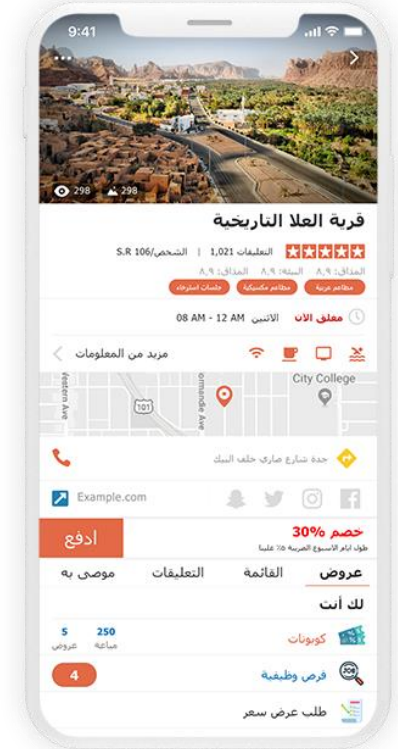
9:41

298 298

قرية العلا التاريخية

التعليقات 1,021 | الشخص/S.R 106

المذاق: ٨,٩ البيئة: ٨,٩ المذاق: ٨,٩

مطاعم عربية مطاعم مكسيكية جلسات استرخاء

مغلق الآن الاثنين 12 AM - 08 AM

مزيد من المعلومات

City College

Western Ave

Normandie Ave

101

جدة شارع صاري خلف البنك

Example.com

خصم 30%

طول ايام الاسبوع الضريبة ٥٪ علينا

ادفع

عروض القائمة التعليقات موصى به

لك أنت

كوبونات

250
ساعة

5
عروض

فرص وظيفية

4

طلب عرض سعر